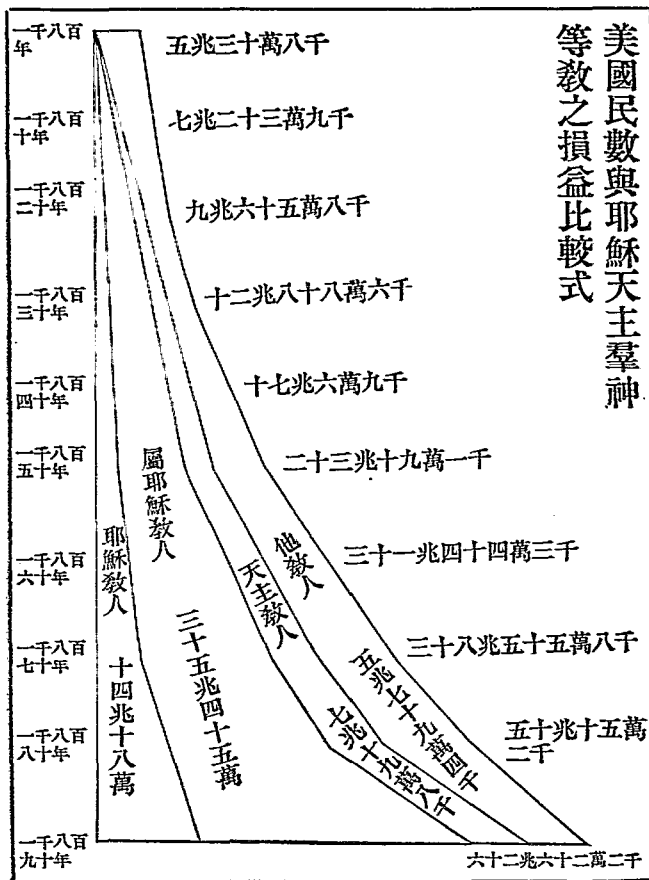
美國民數與耶穌天主羣神等教之損益比較式

一千八百年
一千八百十年
一千八百二十年
一千八百三十年
一千八百四十年
一千八百五十年
一千八百六十年
一千八百七十年
一千八百八十年
一千八百九十年

五兆三十萬八千
七兆二十三萬九千
九兆六十五萬八千
十二兆八十八萬六千
十七兆六萬九千
二十三兆十九萬一千
三十一兆四十四萬三千
三十八兆五十五萬八千
五十兆十五萬二千
六十二兆六十二萬二千

耶穌教人
十四兆十八萬
屬耶穌教人
三十五兆四十五萬
天主教人
七兆十九萬八千
他教人
五兆七十九萬四千